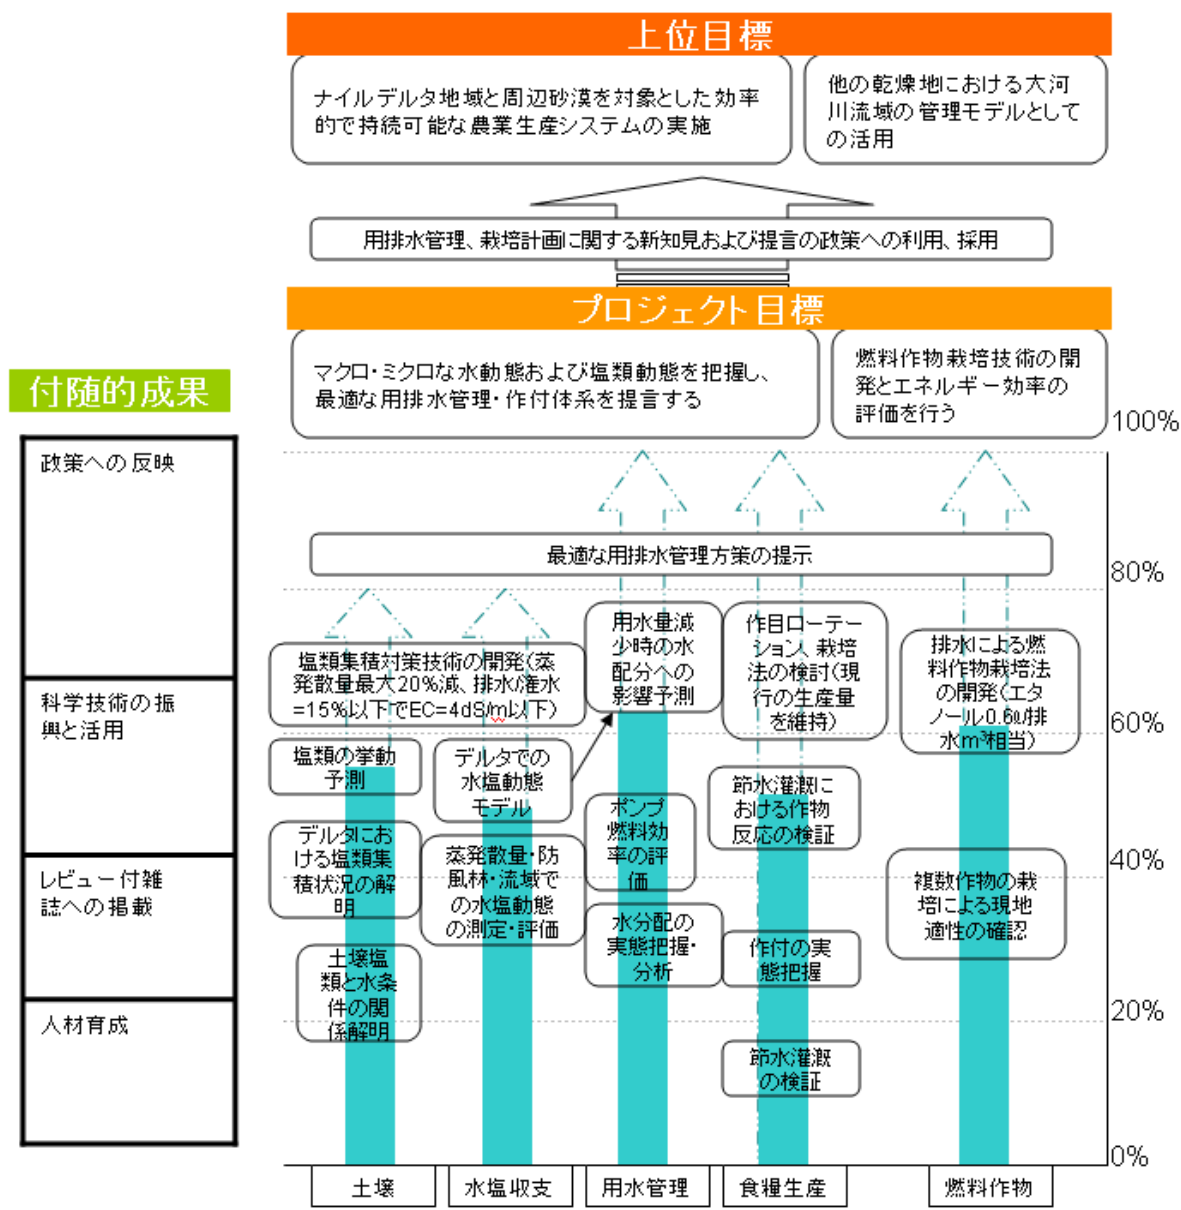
上位目標

ナイルデルタ地域と周辺砂漠を対象とした効率的で持続可能な農業生産システムの実施

他の乾燥地における大河川流域の管理モデルとしての活用

用排水管理、栽培計画に関する新知見および提言の政策への利用、採用

プロジェクト目標

マクロ･ミクロな水動態および塩類動態を把握し、最適な用排水管理･作付体系を提言する

燃料作物栽培技術の開発とエネルギー効率の評価を行う

付随的成果

政策への反映

科学技術の振興と活用

レビュー付雑誌への掲載

人材育成

100%

80%

60%

40%

20%

0%

最適な用排水管理方策の提示

塩類集積対策技術の開発(蒸発散量最大20%減、排水/灌水=15%以下でEC=4dS/m以下)

用水量減少時の水配分への影響予測

作目ローテーション、栽培法の検討(現行の生産量を維持)

排水による燃料作物栽培法の開発(エタノール0.6l/排水m³相当)

塩類の挙動予測

デルタでの水塩動態モデル

節水灌漑における作物反応の検証

デルタにおける塩類集積状況の解明

蒸発散量･防風林･流域での水塩動態の測定･評価

ポンプ燃料効率の評価

複数作物の栽培による現地適性の確認

土壌塩類と水条件の関係解明

水分配の実態把握･分析

作付の実態把握

節水灌漑の検証

土壌

水塩収支

用水管理

食糧生産

燃料作物